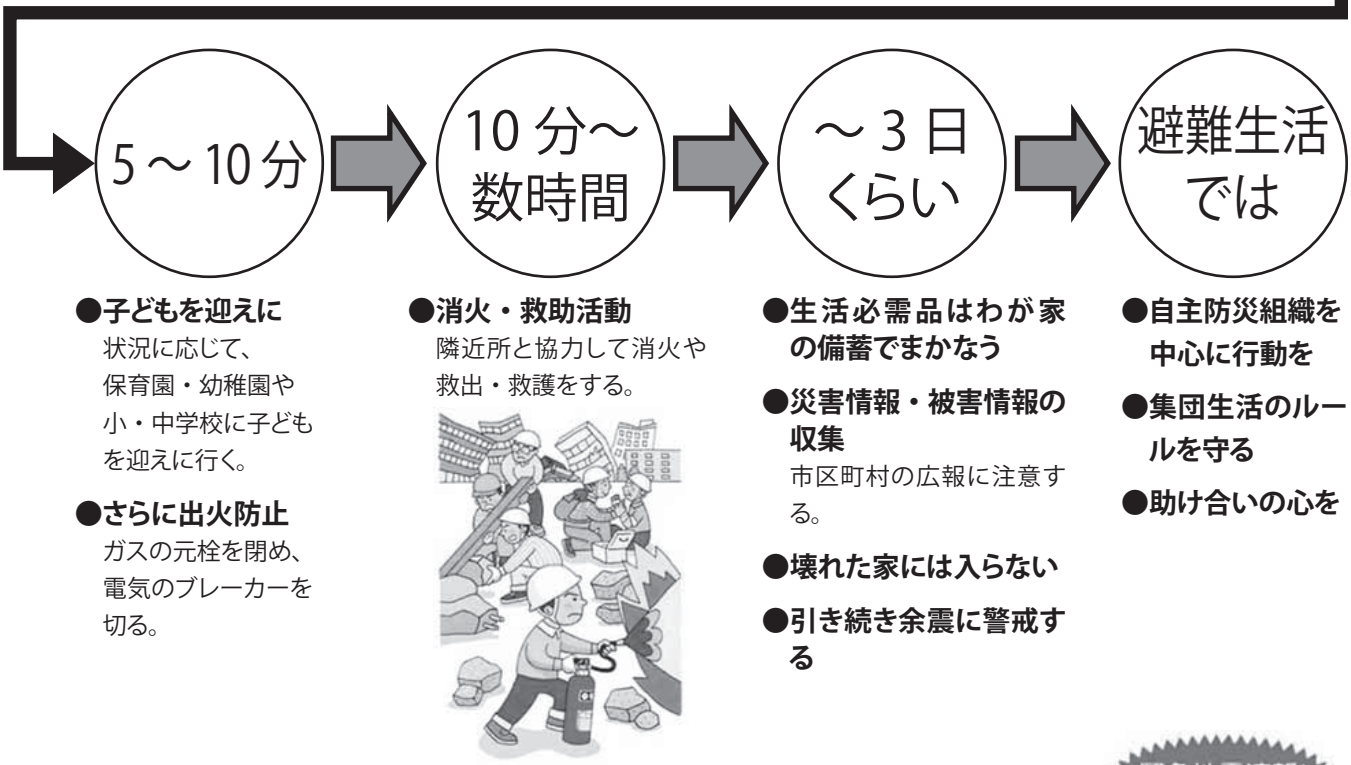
5～10分

10分～数時間

～3日くらい

避難生活では

●子どもを迎えに
状況に応じて、保育園・幼稚園や小・中学校に子どもを迎えに行く。

●さらに出火防止
ガスの元栓を閉め、電気のブレーカーを切る。

●消火・救助活動
隣近所と協力して消火や救出・救護をする。

●生活必需品はわが家の備蓄でまかなう

●災害情報・被害情報の収集
市区町村の広報に注意する。

●壊れた家には入らない

●引き続き余震に警戒する

●自主防災組織を中心に行動を

●集団生活のルールを守る

●助け合いの心を